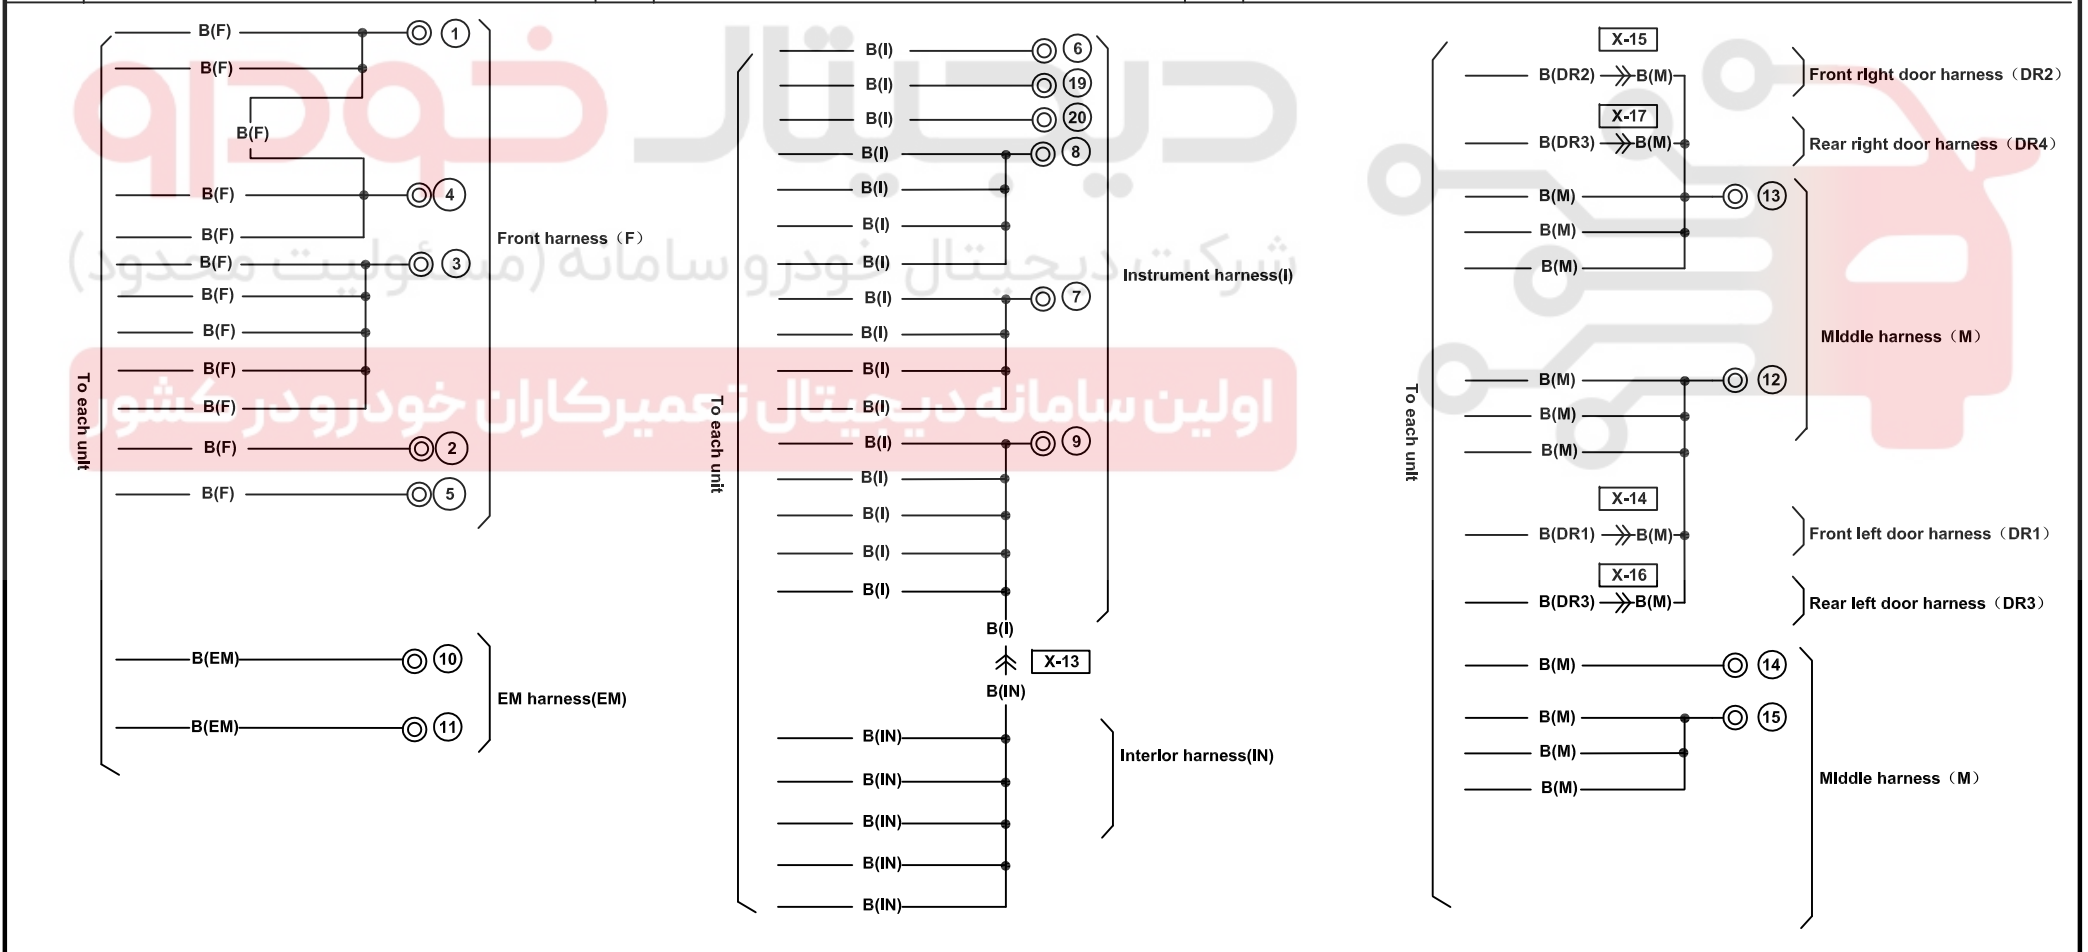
B(F)
1
B(F)
B(F)
B(F)
4
B(F)
B(F)
3
B(F)
B(F)
B(F)
B(F)
B(F)
2
B(F)
5
To each unit
Front harness（F）
B(EM)
10
B(EM)
11
EM harness(EM)

B(I)
6
B(I)
19
B(I)
20
B(I)
8
B(I)
B(I)
B(I)
B(I)
7
B(I)
B(I)
B(I)
B(I)
9
B(I)
B(I)
B(I)
B(I)
To each unit
Instrument harness(I)
B(I)
X-13
B(IN)
B(IN)
B(IN)
B(IN)
B(IN)
B(IN)
Interior harness(IN)

X-15
B(DR2) B(M)
Front right door harness（DR2）
X-17
B(DR3) B(M)
Rear right door harness（DR4）
B(M)
13
B(M)
B(M)
Middle harness（M）
B(M)
12
B(M)
B(M)
To each unit
X-14
B(DR1) B(M)
Front left door harness（DR1）
X-16
B(DR3) B(M)
Rear left door harness（DR3）
B(M)
14
B(M)
15
B(M)
B(M)
Middle harness（M）

شرکت دیجیتال خودرو سامانه (مسئولیت محدود)
اولین سامانه دیجیتال تعمیرکاران خودرو در کشور